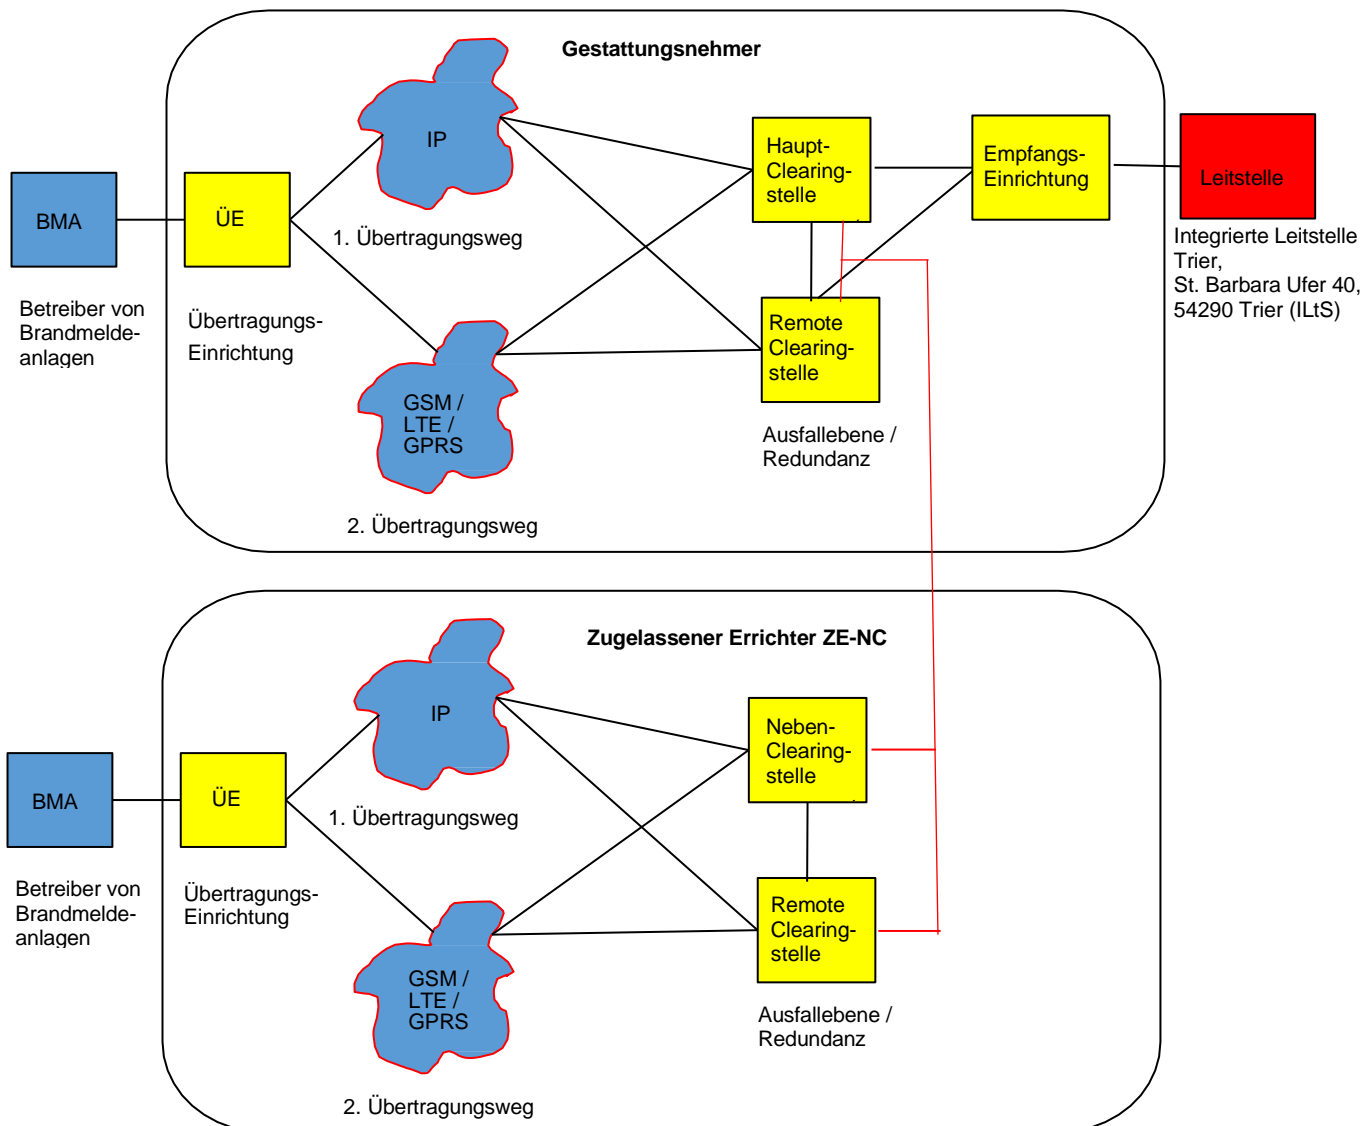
Gestattungsnehmer

BMA

Betreiber von Brandmelde-anlagen

ÜE

Übertragungs-Einrichtung

IP

1. Übertragungsweg

GSM / LTE / GPRS

2. Übertragungsweg

Haupt-Clearing-stelle

Remote Clearing-stelle

Ausfallebene / Redundanz

Empfangs-Einrichtung

Leitstelle

Integrierte Leitstelle Trier,
St. Barbara Ufer 40,
54290 Trier (ILtS)

Zugelassener Errichter ZE-NC

BMA

Betreiber von Brandmelde-anlagen

ÜE

Übertragungs-Einrichtung

IP

1. Übertragungsweg

GSM / LTE / GPRS

2. Übertragungsweg

Neben-Clearing-stelle

Remote Clearing-stelle

Ausfallebene / Redundanz